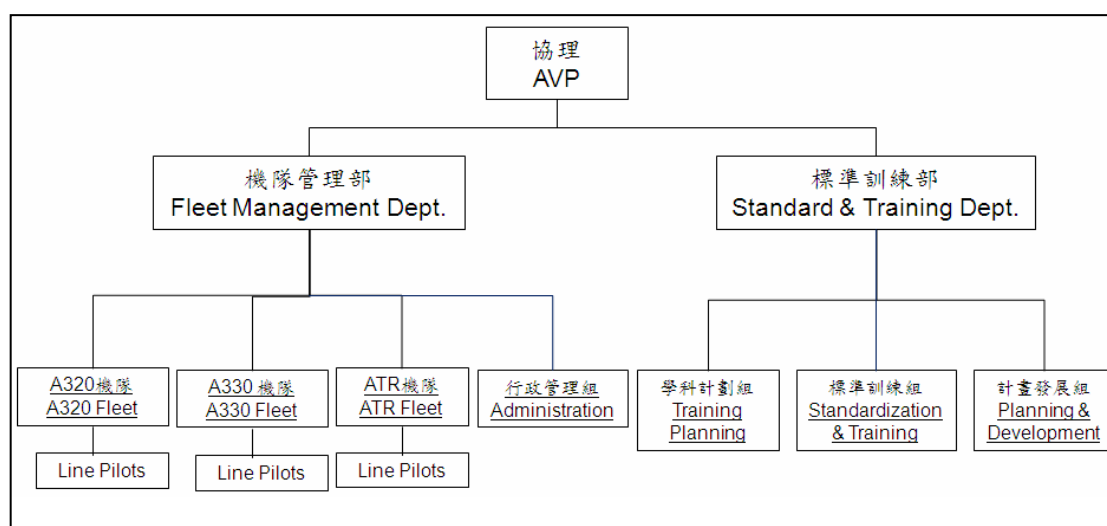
協理
AVP

機隊管理部
Fleet Management Dept.

標準訓練部
Standard & Training Dept.

A320機隊
A320 Fleet

Line Pilots

A330 機隊
A330 Fleet

Line Pilots

ATR機隊
ATR Fleet

Line Pilots

行政管理組
Administration

學科計劃組
Training Planning

標準訓練組
Standardization & Training

計畫發展組
Planning & Development